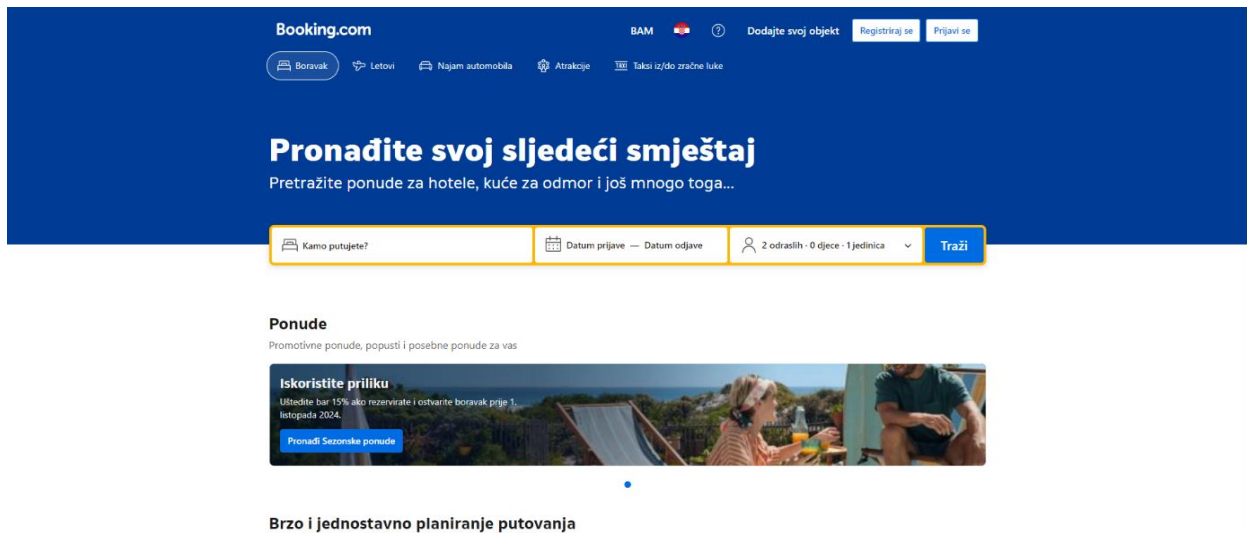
Booking.com

BAM

Dodajte svoj objekt

Registriraj se

Prijavi se

Boravak

Letovi

Najam automobila

Atrakcije

Taksi iz/do zračne luke

Pronađite svoj sljedeći smještaj

Pretražite ponude za hotele, kuće za odmor i još mnogo toga...

Kamo putujete?

Datum prijave — Datum odjave

2 odraslih · 0 djece · 1 jedinica

Traži

Ponude

Promotivne ponude, popusti i posebne ponude za vas

Iskoristite priliku

Uštedite bar 15% ako rezervirate i ostvarite boravak prije 1. listopada 2024.

Pronađi Sezonske ponude

Brzo i jednostavno planiranje putovanja